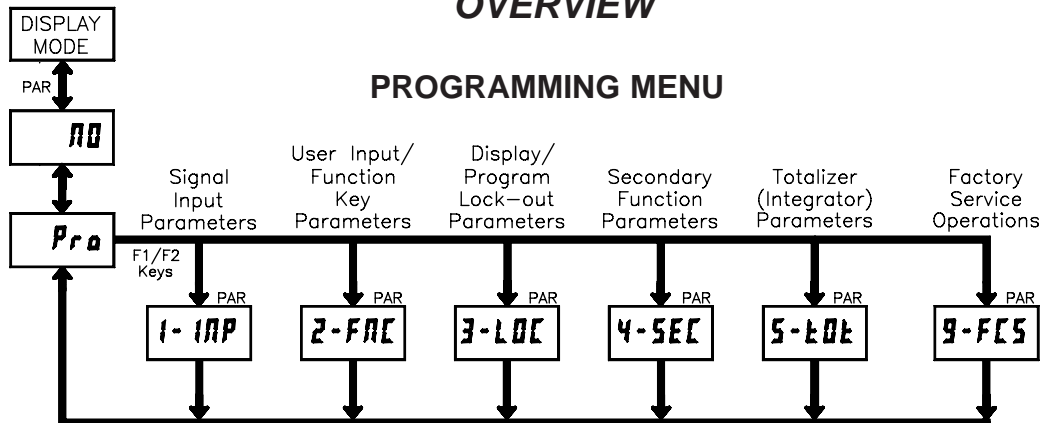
OVERVIEW

DISPLAY MODE

PAR

PROGRAMMING MENU

NO

Pro

F1/F2 Keys

Signal Input Parameters

User Input/ Function Key Parameters

Display/ Program Lock-out Parameters

Secondary Function Parameters

Totalizer (Integrator) Parameters

Factory Service Operations

PAR

1- INP

PAR

2-FNC

PAR

3-LOC

PAR

4-SEC

PAR

5-tOt

PAR

9-FCS